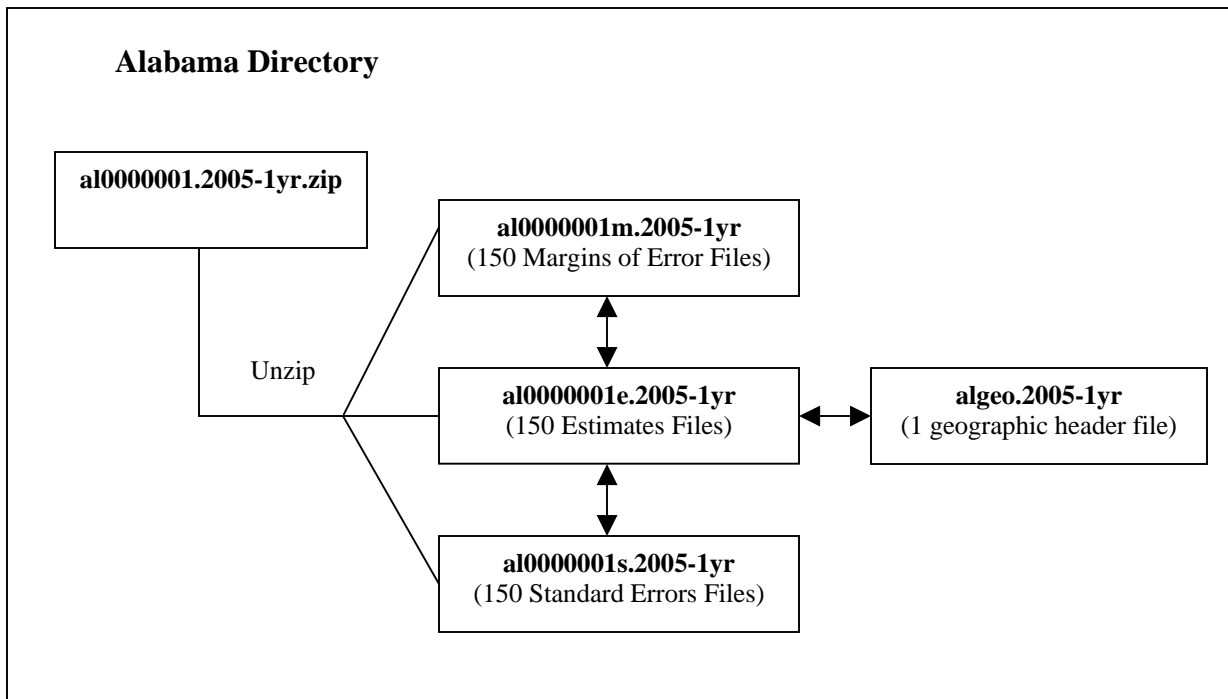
Alabama Directory

al0000001.2005-1yr.zip

Unzip

al0000001m.2005-1yr
(150 Margins of Error Files)

al0000001e.2005-1yr
(150 Estimates Files)

algeo.2005-1yr
(1 geographic header file)

al0000001s.2005-1yr
(150 Standard Errors Files)